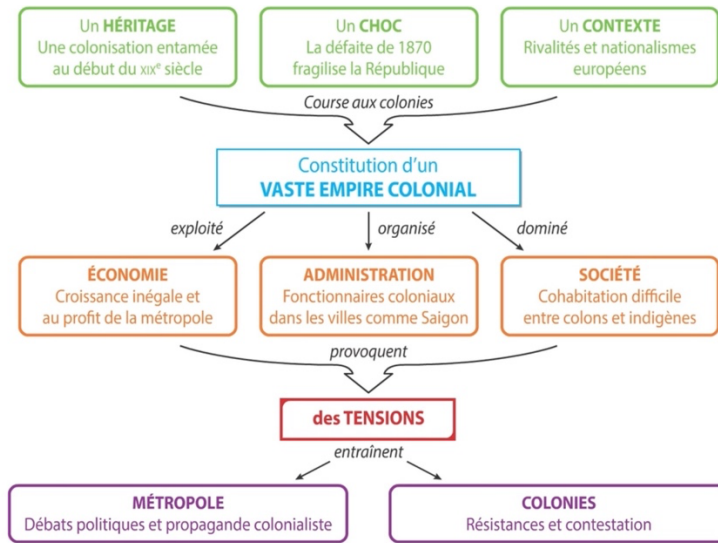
Un HÉRITAGE
Une colonisation entamée au début du XIX$^{e}$ siècle

Un CHOC
La défaite de 1870 fragilise la République

Un CONTEXTE
Rivalités et nationalismes européens

Course aux colonies

Constitution d'un
VASTE EMPIRE COLONIAL

exploité

organisé

dominé

ÉCONOMIE
Croissance inégale et au profit de la métropole

ADMINISTRATION
Fonctionnaires coloniaux dans les villes comme Saigon

SOCIÉTÉ
Cohabitation difficile entre colons et indigènes

provoquent

des TENSIONS

entraînent

MÉTROPOLE
Débats politiques et propagande colonialiste

COLONIES
Résistances et contestation